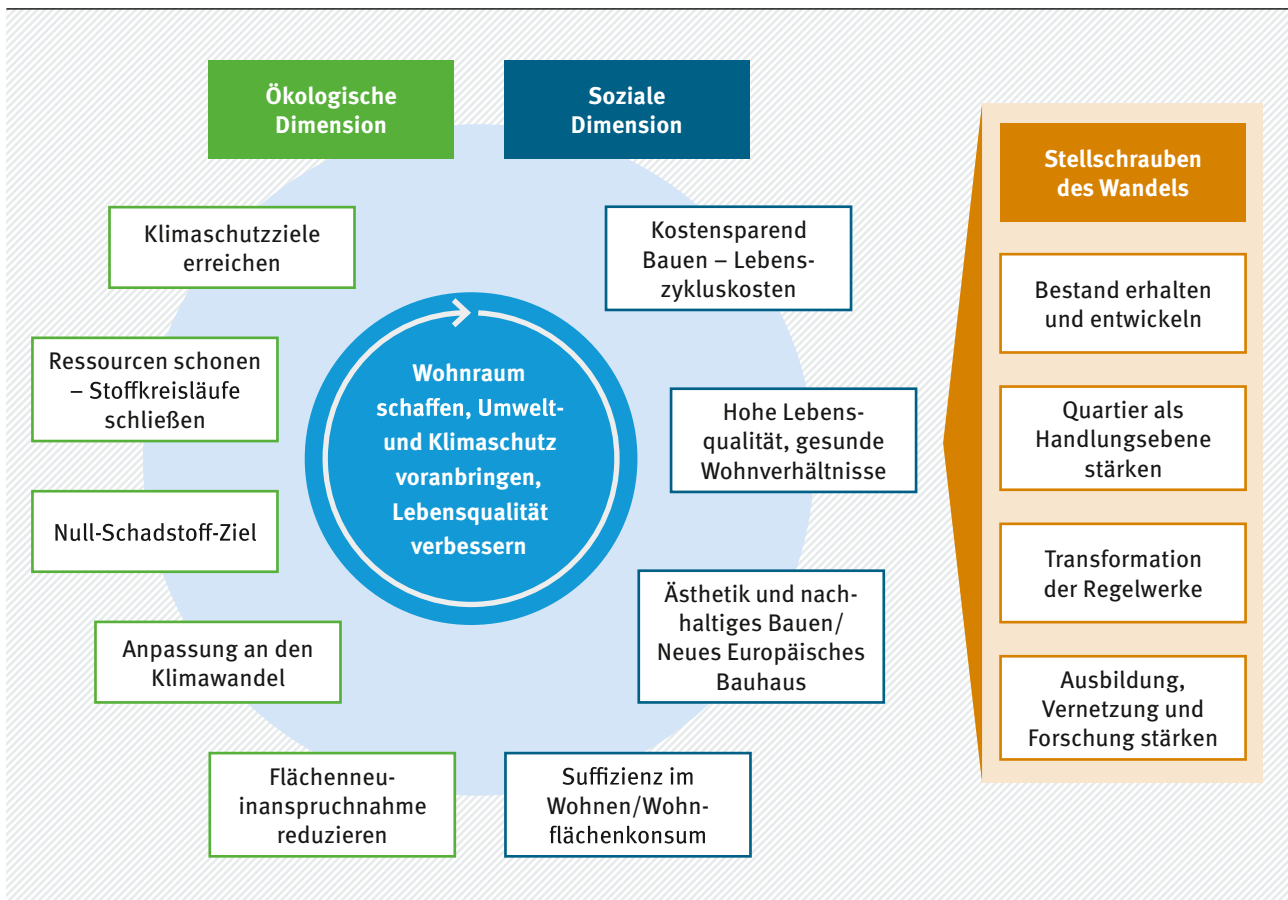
Ökologische Dimension

Soziale Dimension

Klimaschutzziele erreichen

Ressourcen schonen – Stoffkreisläufe schließen

Null-Schadstoff-Ziel

Anpassung an den Klimawandel

Flächenneuinanspruchnahme reduzieren

Wohnraum schaffen, Umwelt- und Klimaschutz voranbringen, Lebensqualität verbessern

Kostensparend Bauen – Lebenszykluskosten

Hohe Lebensqualität, gesunde Wohnverhältnisse

Ästhetik und nachhaltiges Bauen/ Neues Europäisches Bauhaus

Suffizienz im Wohnen/Wohnflächenkonsum

Stellschrauben des Wandels

Bestand erhalten und entwickeln

Quartier als Handlungsebene stärken

Transformation der Regelwerke

Ausbildung, Vernetzung und Forschung stärken